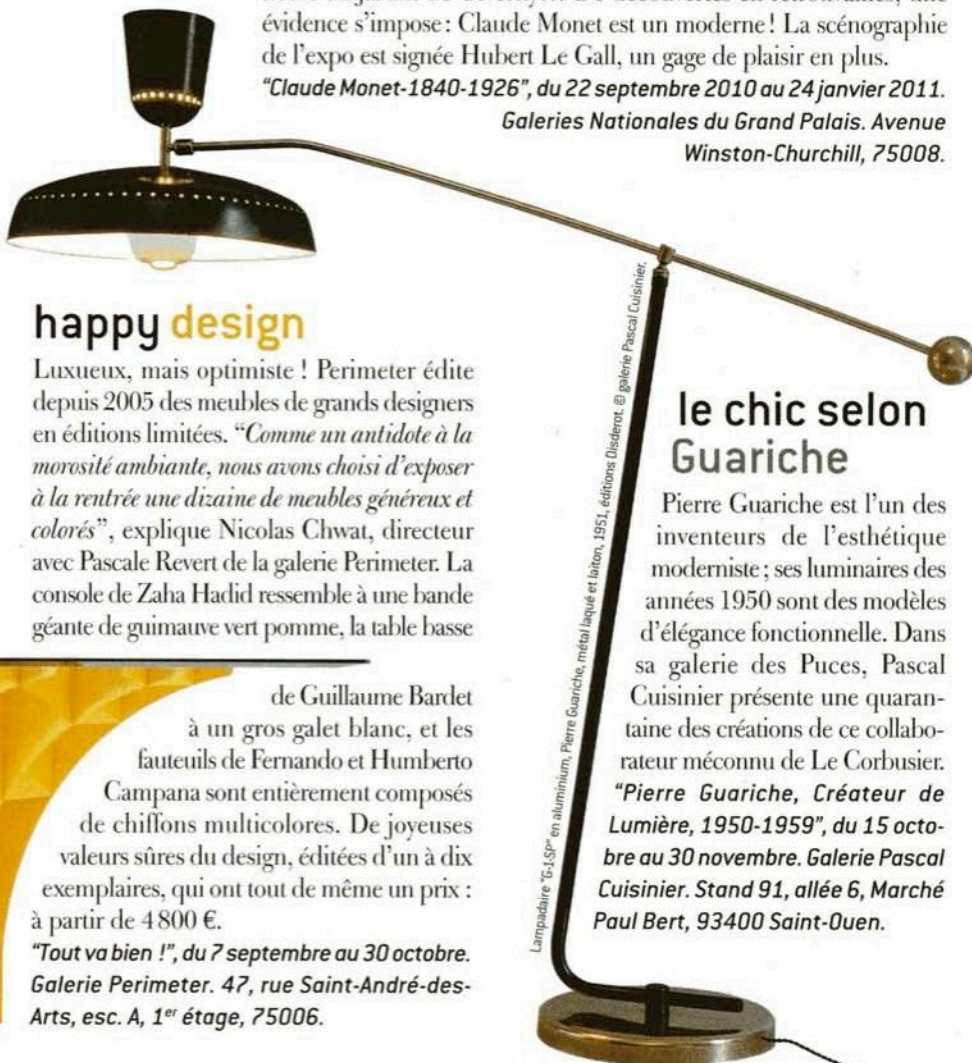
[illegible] évidence s'impose : Claude Monet est un moderne ! La scénographie de l'expo est signée Hubert Le Gall, un gage de plaisir en plus.
"Claude Monet-1840-1926", du 22 septembre 2010 au 24 janvier 2011. Galeries Nationales du Grand Palais. Avenue Winston-Churchill, 75008.

happy design

Luxueux, mais optimiste ! Perimeter édite depuis 2005 des meubles de grands designers en éditions limitées. "Comme un antidote à la morosité ambiante, nous avons choisi d'exposer à la rentrée une dizaine de meubles généreux et colorés", explique Nicolas Chwat, directeur avec Pascale Revert de la galerie Perimeter. La console de Zaha Hadid ressemble à une bande géante de guimauve vert pomme, la table basse de Guillaume Bardet à un gros galet blanc, et les fauteuils de Fernando et Humberto Campana sont entièrement composés de chiffons multicolores. De joyeuses valeurs sûres du design, éditées d'un à dix exemplaires, qui ont tout de même un prix : à partir de 4 800 €.
"Tout va bien !", du 7 septembre au 30 octobre. Galerie Perimeter. 47, rue Saint-André-des-Arts, esc. A, 1$^{er}$ étage, 75006.

Lampadaire "G-1-SP" en aluminium, Pierre Guariche, métal laqué et laiton, 1951, éditions Disderot. © galerie Pascal Cuisinier.

le chic selon Guariche

Pierre Guariche est l'un des inventeurs de l'esthétique moderniste ; ses luminaires des années 1950 sont des modèles d'élégance fonctionnelle. Dans sa galerie des Puces, Pascal Cuisinier présente une quarantaine des créations de ce collaborateur méconnu de Le Corbusier.
"Pierre Guariche, Créateur de Lumière, 1950-1959", du 15 octobre au 30 novembre. Galerie Pascal Cuisinier. Stand 91, allée 6, Marché Paul Bert, 93400 Saint-Ouen.